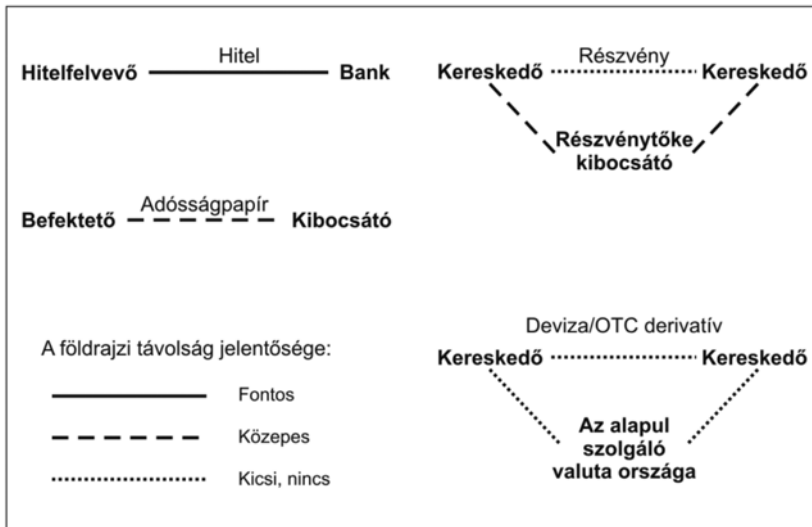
Hitel
Hitelfelvevő Bank

Részvény
Kereskedő Kereskedő
Részvénytőke kibocsátó

Adósságpapír
Befektető Kibocsátó

A földrajzi távolság jelentősége:
Fontos
Közepes
Kicsi, nincs

Deviza/OTC derivatív
Kereskedő Kereskedő
Az alapul szolgáló valuta országa